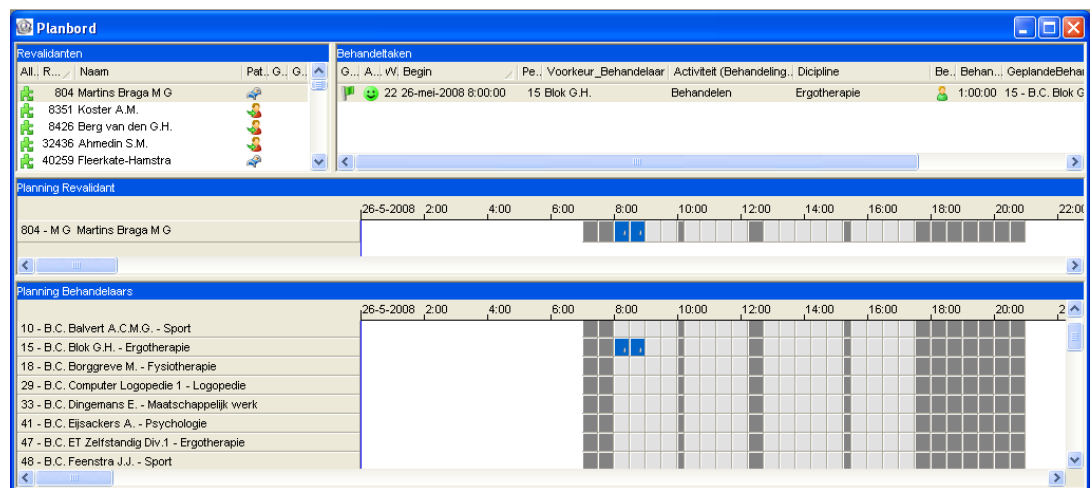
Planbord

Revalidanten

| All.. | R... | Naam | Pat.. | G.. | G.. |
|---|---|---|---|---|---|
| | 804 | Martins Braga M G | | | |
| | 8351 | Koster A.M. | | | |
| | 8426 | Berg van den G.H. | | | |
| | 32436 | Ahmedin S.M. | | | |
| | 40259 | Fleerkate-Hamstra | | | |

Behandeltaken

| G.. | A... | W. | Begin | Pe.. | Voorkeur_Behandelaar | Activiteit (Behandeling.. | Dicipline | Be.. | Behan... | GeplandeBeha |
|---|---|---|---|---|---|---|---|---|---|---|
| | | 22 | 26-mei-2008 8:00:00 | | 15 Blok G.H. | Behandelen | Ergotherapie | | 1:00:00 | 15 - B.C. Blok G |

Planning Revalidant

26-5-2008 2:00 4:00 6:00 8:00 10:00 12:00 14:00 16:00 18:00 20:00 22:0

804 - M G Martins Braga M G

Planning Behandelaars

26-5-2008 2:00 4:00 6:00 8:00 10:00 12:00 14:00 16:00 18:00 20:00 2

10 - B.C. Balvert A.C.M.G. - Sport
15 - B.C. Blok G.H. - Ergotherapie
18 - B.C. Borggreve M. - Fysiotherapie
29 - B.C. Computer Logopedie 1 - Logopedie
33 - B.C. Dingemans E. - Maatschappelijk werk
41 - B.C. Eijsackers A. - Psychologie
47 - B.C. ET Zelfstandig Div.1 - Ergotherapie
48 - B.C. Feenstra J.J. - Sport